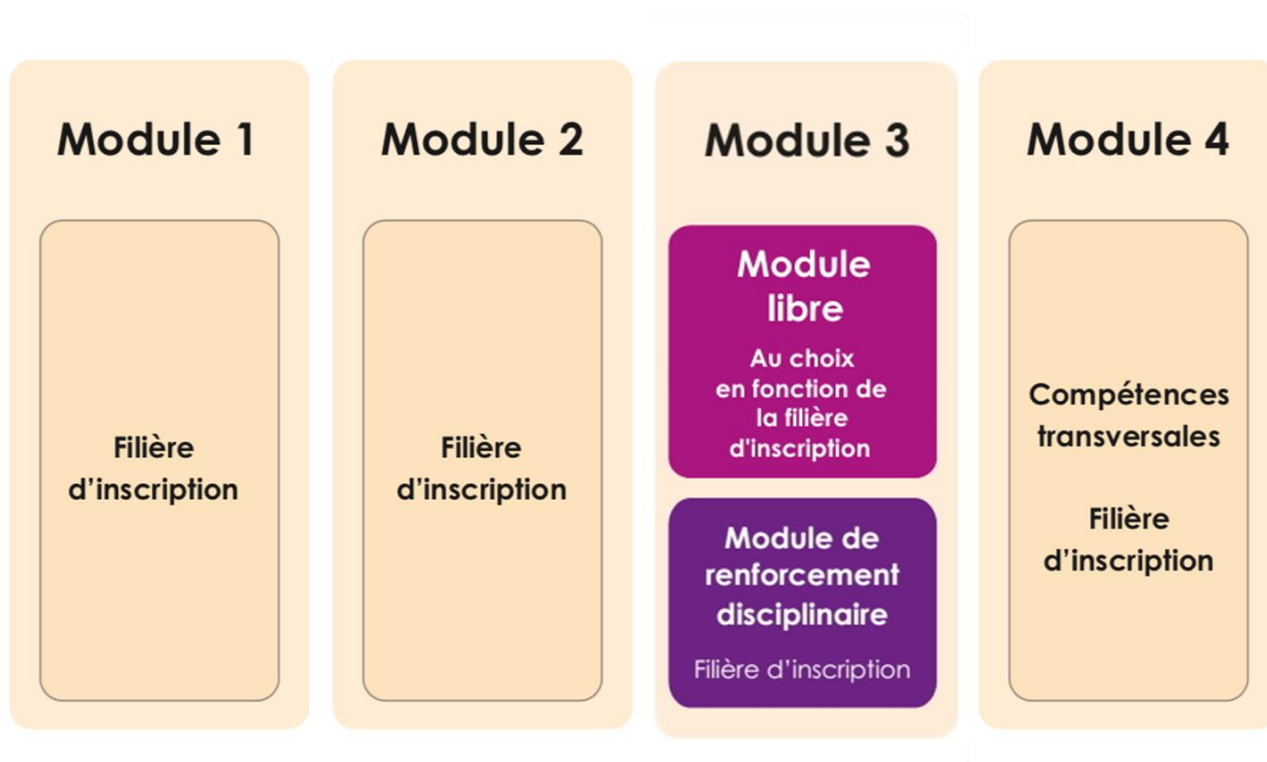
Module 1

Filière d’inscription

Module 2

Filière d’inscription

Module 3

Module libre

Au choix en fonction de la filière d'inscription

Module de renforcement disciplinaire

Filière d’inscription

Module 4

Compétences transversales

Filière d’inscription